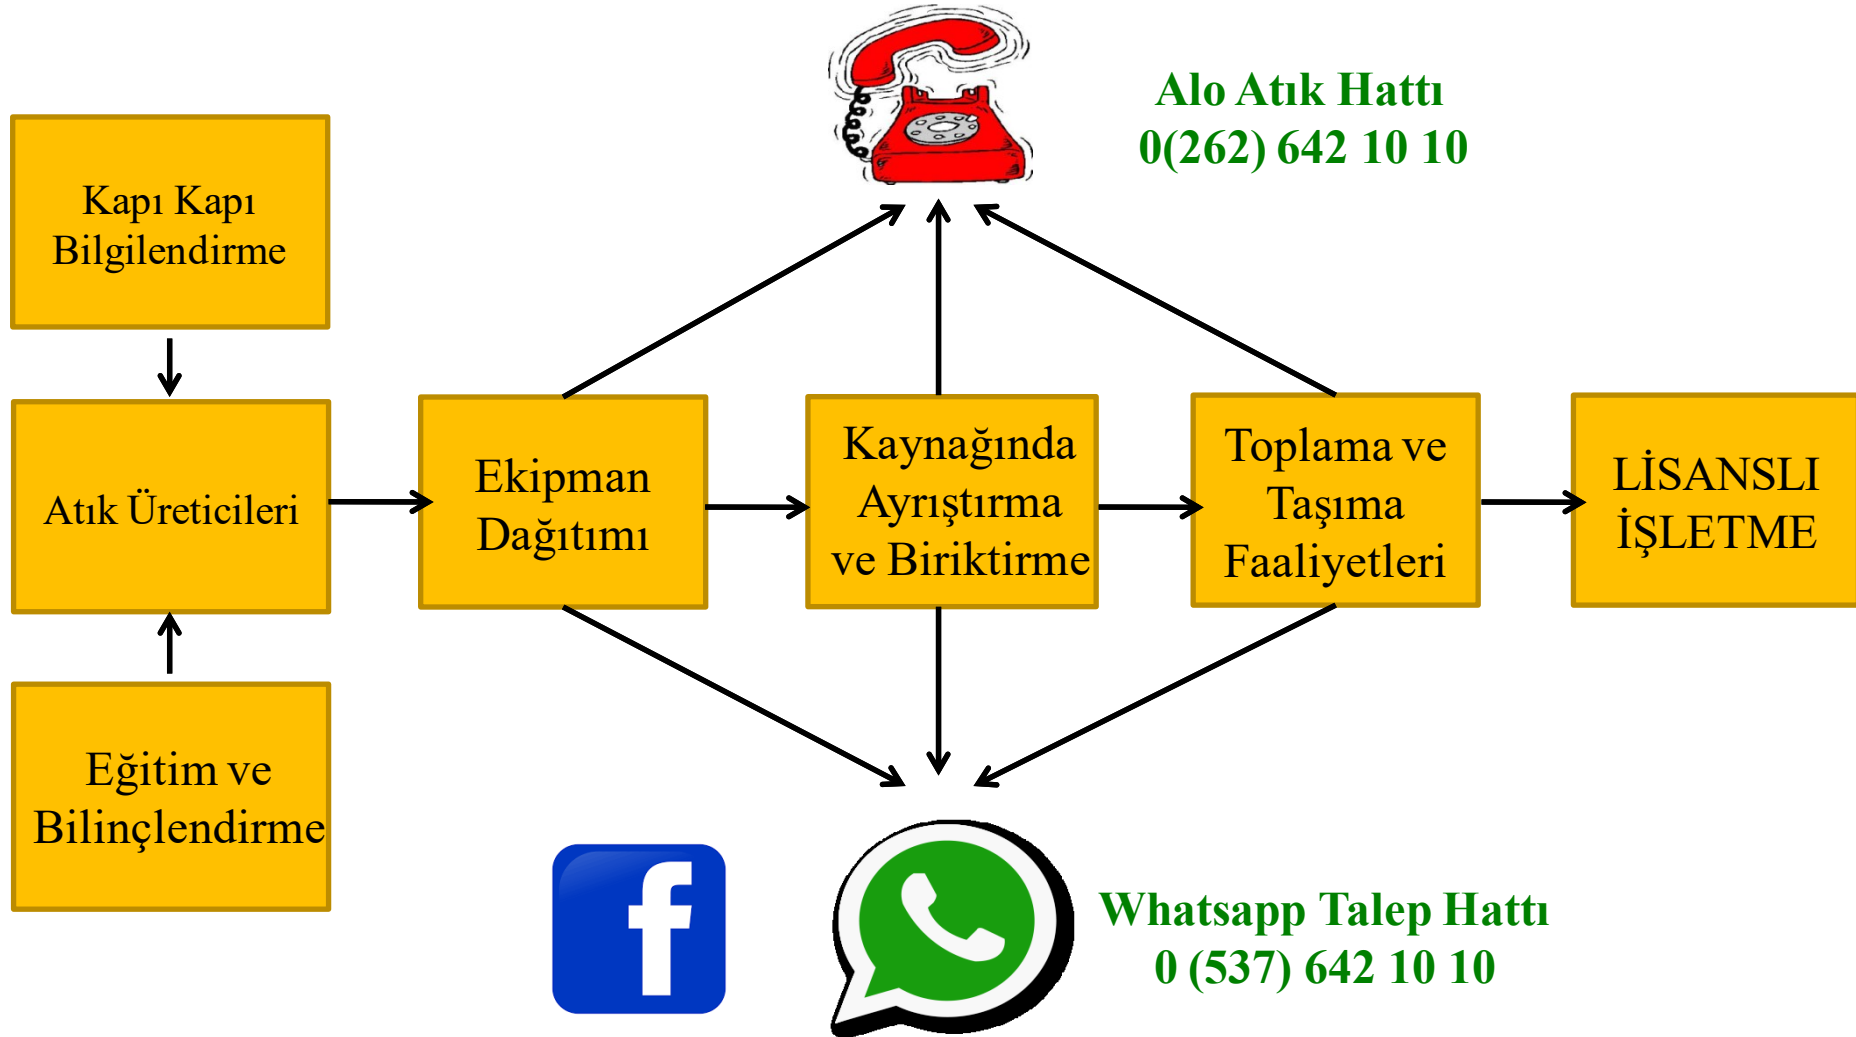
Alo Atık Hattı
0(262) 642 10 10

Kapı Kapı Bilgilendirme

Atık Üreticileri

Eğitim ve Bilinçlendirme

Ekipman Dağıtımı

Kaynağında Ayrıştırma ve Biriktirme

Toplama ve Taşıma Faaliyetleri

LİSANSLI İŞLETME

f

Whatsapp Talep Hattı
0 (537) 642 10 10